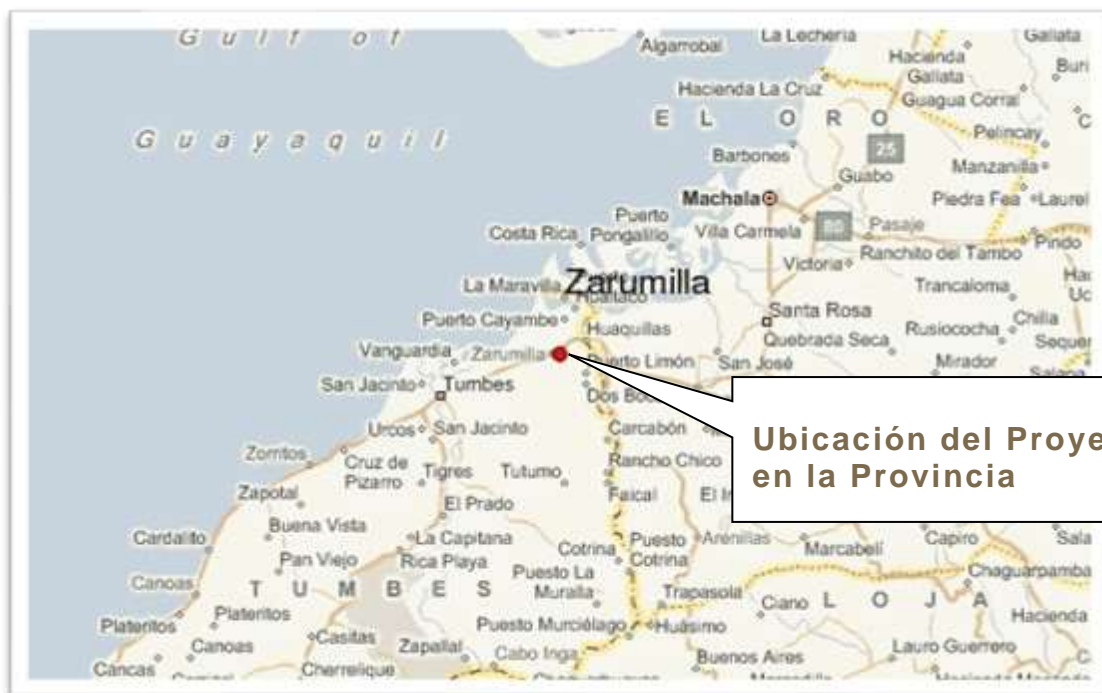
Gulf of Guayaquil

Algarrobal
La Lecheria
Gallata
Hacienda Gallata
Buri
Hacienda La Cruz
Guagua Corral
EL ORO
Pelincay
Barbones
25
Manzanilla
Guabo
Machala
Piedra Fea
Laurel
Puerto Pongalillo
Costa Rica
Villa Carmela
Pasaje
Ranchito del Tambo
Pindo
Victoria
Zarumilla
La Maravilla
Trancaloma
Puerto Cayambe
Huaquillas
Santa Rosa
Quebrada Seca
Rusiococha
Chilla
Vanguardia
Zarumilla
Puerto Limón
San José
Mirador
San Jacinto
Tumbes
Dos Bocas
Urcos
San Jacinto
Carcabón
Zorritos
Cruz de Pizarro
Tigres
Tutumo
Rancho Chico
Zapotal
El Prado
Faical
Buena Vista
Cardalito
La Capitana
Puesto
Arenillas
Capiro
Sala
Pan Viejo
Rica Playa
Cotrina
Cotrina
Marcabeli
Canoas
TUMBES
Puesto La Muralla
Chaguarpamba
Trapasola
Ciano
LOJA
Hacienda
Plateritos
Plateritos
Canoas
Casitas
Zapallal
Puesto Murciélago
Huásimo
Cancas
Cherrelique
Cabo Inga
Buenos Aires
Lauro Guerrero

Ubicación del Proye
en la Provincia